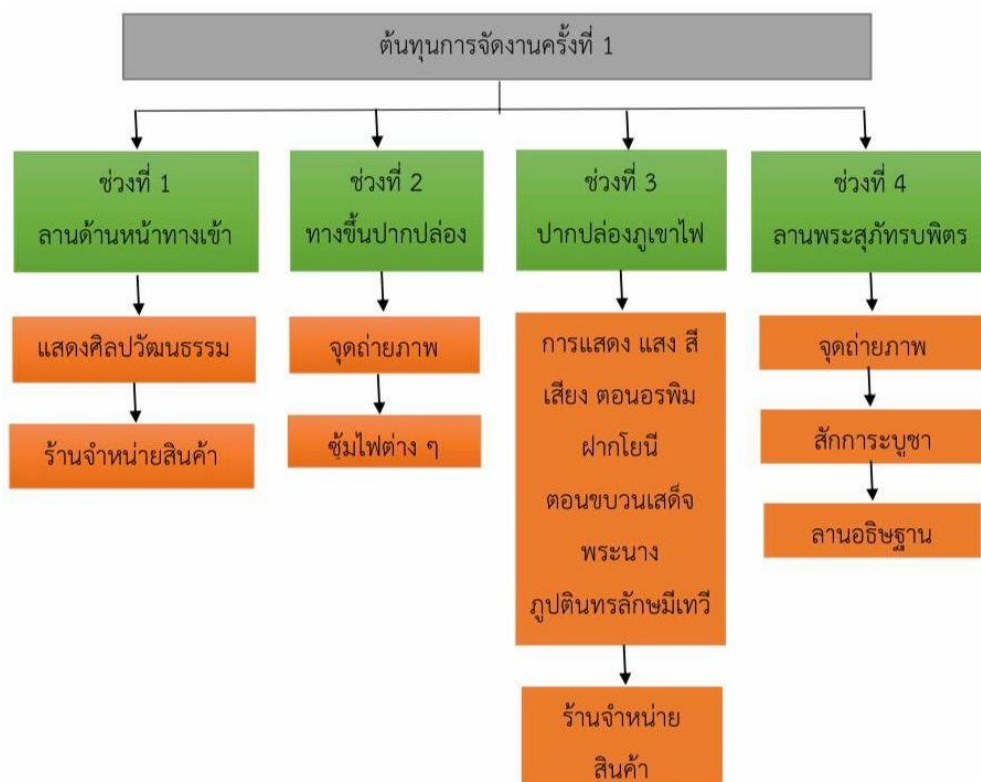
ต้นทุนการจัดงานครั้งที่ 1

ช่วงที่ 1
ลานด้านหน้าทางเข้า

แสดงศิลปวัฒนธรรม

ร้านจำหน่ายสินค้า

ช่วงที่ 2
ทางขึ้นปากปล่อง

จุดถ่ายภาพ

ซุ้มไฟต่าง ๆ

ช่วงที่ 3
ปากปล่องภูเขาไฟ

การแสดง แสง สี เสียง ตอนอรพิม ฝากโยนี ตอนขบวนเสด็จ พระนาง ภูปตินทรลักษมีเทวี

ร้านจำหน่าย สินค้า

ช่วงที่ 4
ลานพระสุภัทรบพิตร

จุดถ่ายภาพ

สักการะบูชา

ลานอธิษฐาน